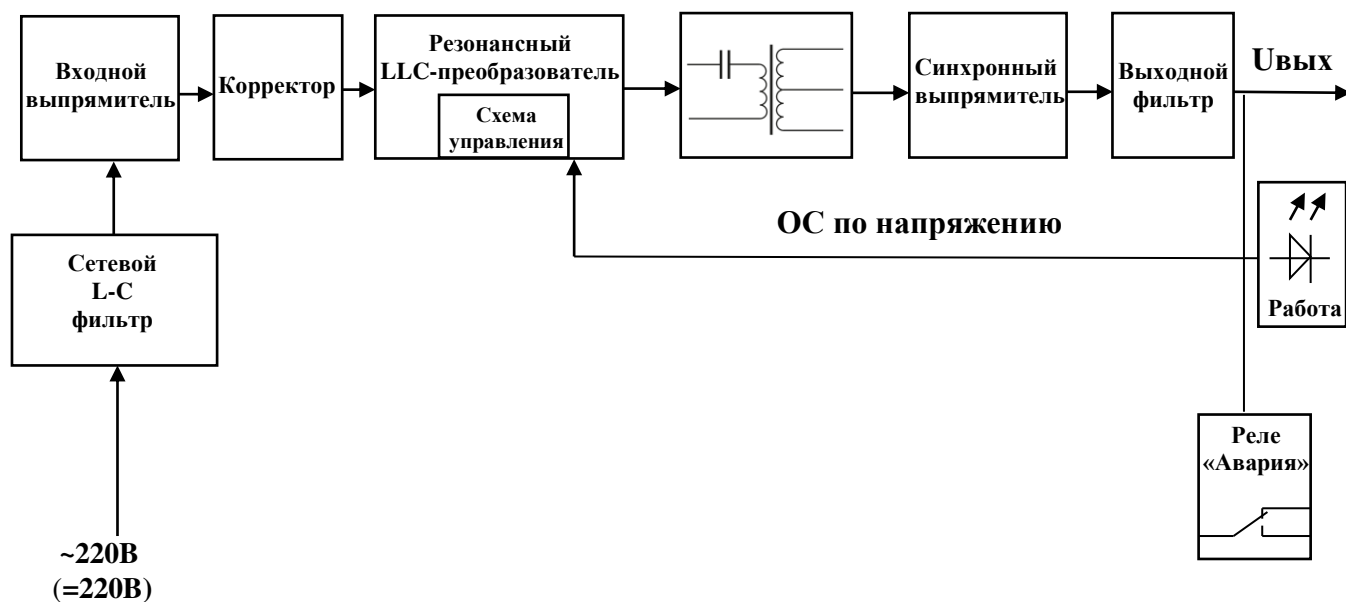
Входной выпрямитель

Корректор

Резонансный LLC-преобразователь

Схема управления

Синхронный выпрямитель

Выходной фильтр

Uвых

ОС по напряжению

Сетевой L-C фильтр

Работа

Реле «Авария»

~220В (=220В)